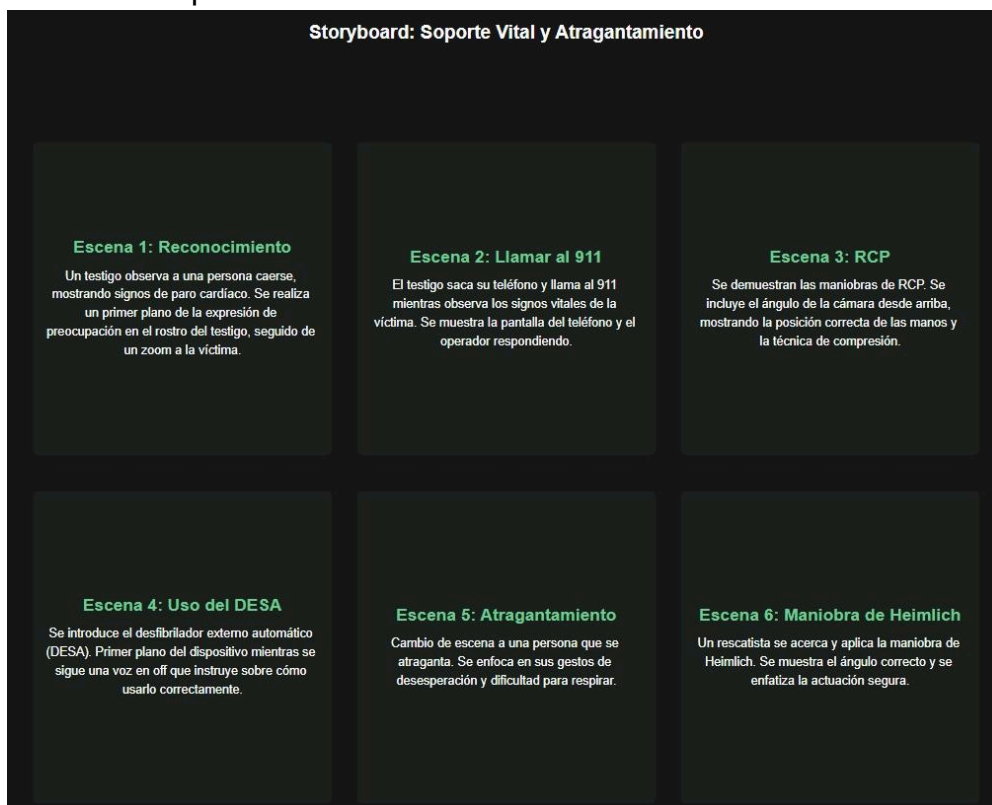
Storyboard: Soporte Vital y Atragantamiento

Escena 1: Reconocimiento

Un testigo observa a una persona caerse, mostrando signos de paro cardíaco. Se realiza un primer plano de la expresión de preocupación en el rostro del testigo, seguido de un zoom a la víctima.

Escena 2: Llamar al 911

El testigo saca su teléfono y llama al 911 mientras observa los signos vitales de la víctima. Se muestra la pantalla del teléfono y el operador respondiendo.

Escena 3: RCP

Se demuestran las maniobras de RCP. Se incluye el ángulo de la cámara desde arriba, mostrando la posición correcta de las manos y la técnica de compresión.

Escena 4: Uso del DESA

Se introduce el desfibrilador externo automático (DESA). Primer plano del dispositivo mientras se sigue una voz en off que instruye sobre cómo usarlo correctamente.

Escena 5: Atragantamiento

Cambio de escena a una persona que se atraganta. Se enfoca en sus gestos de desesperación y dificultad para respirar.

Escena 6: Maniobra de Heimlich

Un rescatista se acerca y aplica la maniobra de Heimlich. Se muestra el ángulo correcto y se enfatiza la actuación segura.